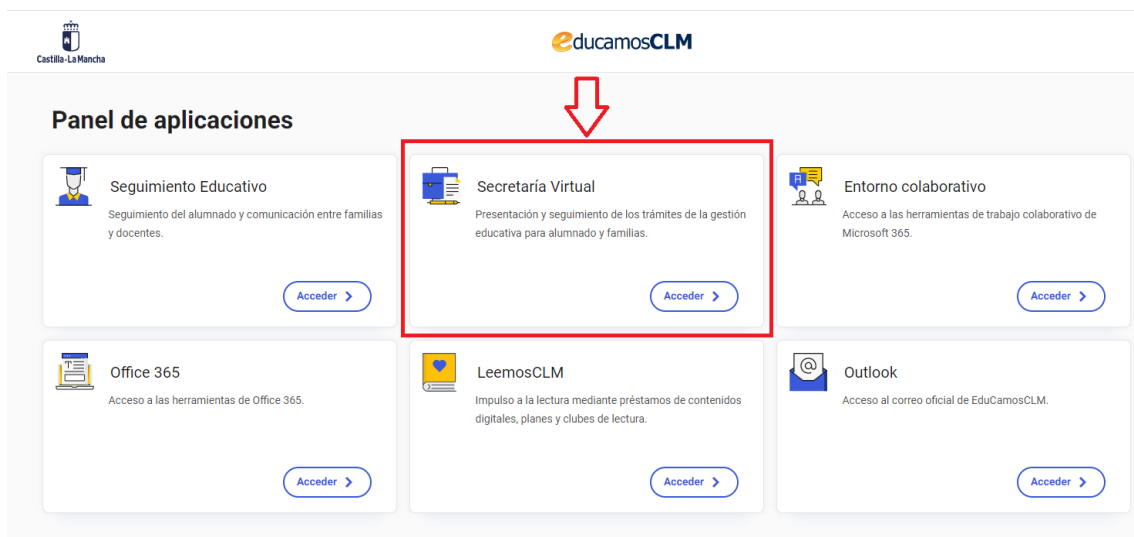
Castilla-La Mancha

educamosCLM

Panel de aplicaciones

Seguimiento Educativo
Seguimiento del alumnado y comunicación entre familias y docentes.
Acceder

Secretaría Virtual
Presentación y seguimiento de los trámites de la gestión educativa para alumnado y familias.
Acceder

Entorno colaborativo
Acceso a las herramientas de trabajo colaborativo de Microsoft 365.
Acceder

Office 365
Acceso a las herramientas de Office 365.
Acceder

LeemosCLM
Impulso a la lectura mediante préstamos de contenidos digitales, planes y clubes de lectura.
Acceder

Outlook
Acceso al correo oficial de EduCamosCLM.
Acceder